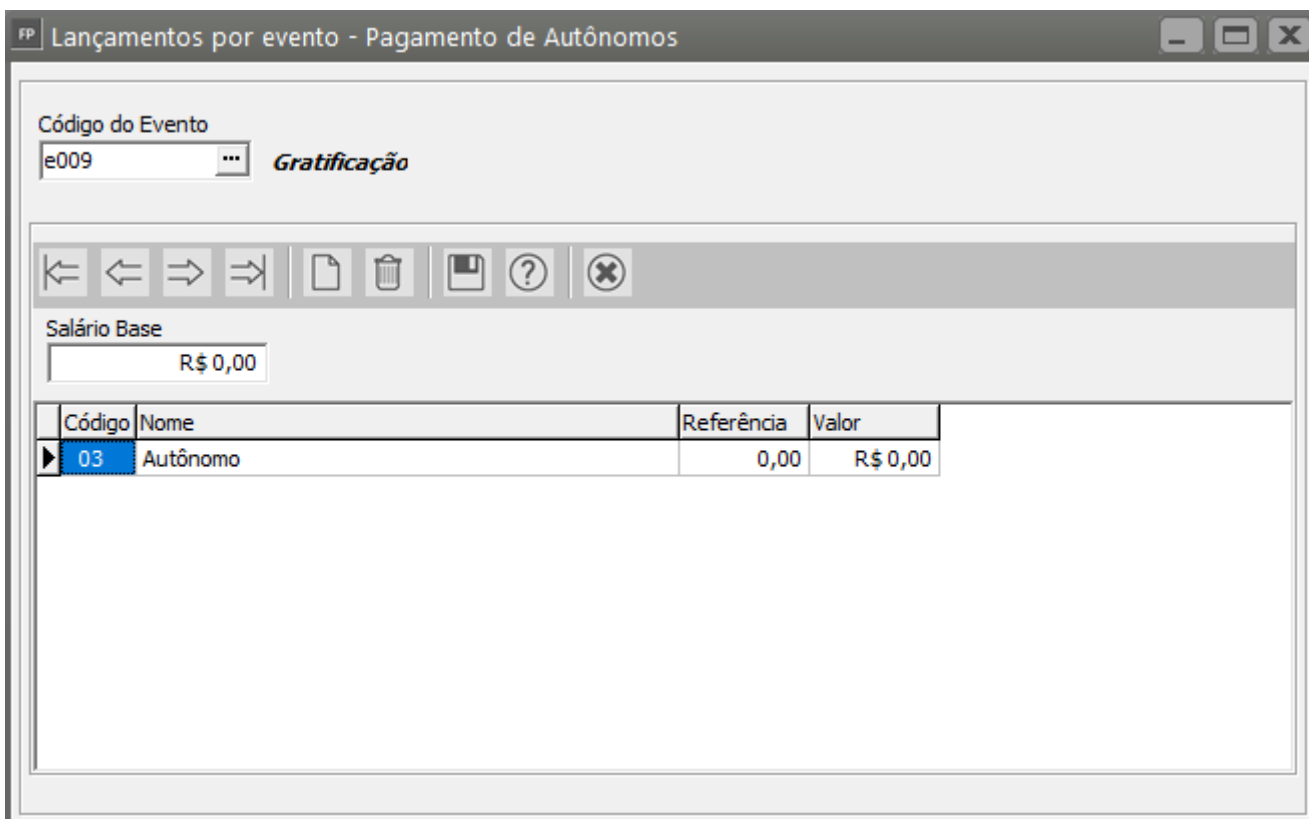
FP Lançamentos por evento - Pagamento de Autônomos

Código do Evento
e009 ...
Gratificação

Salário Base
R$ 0,00

| Código | Nome | Referência | Valor |
|---|---|---|---|
| 03 | Autônomo | 0,00 | R$ 0,00 |